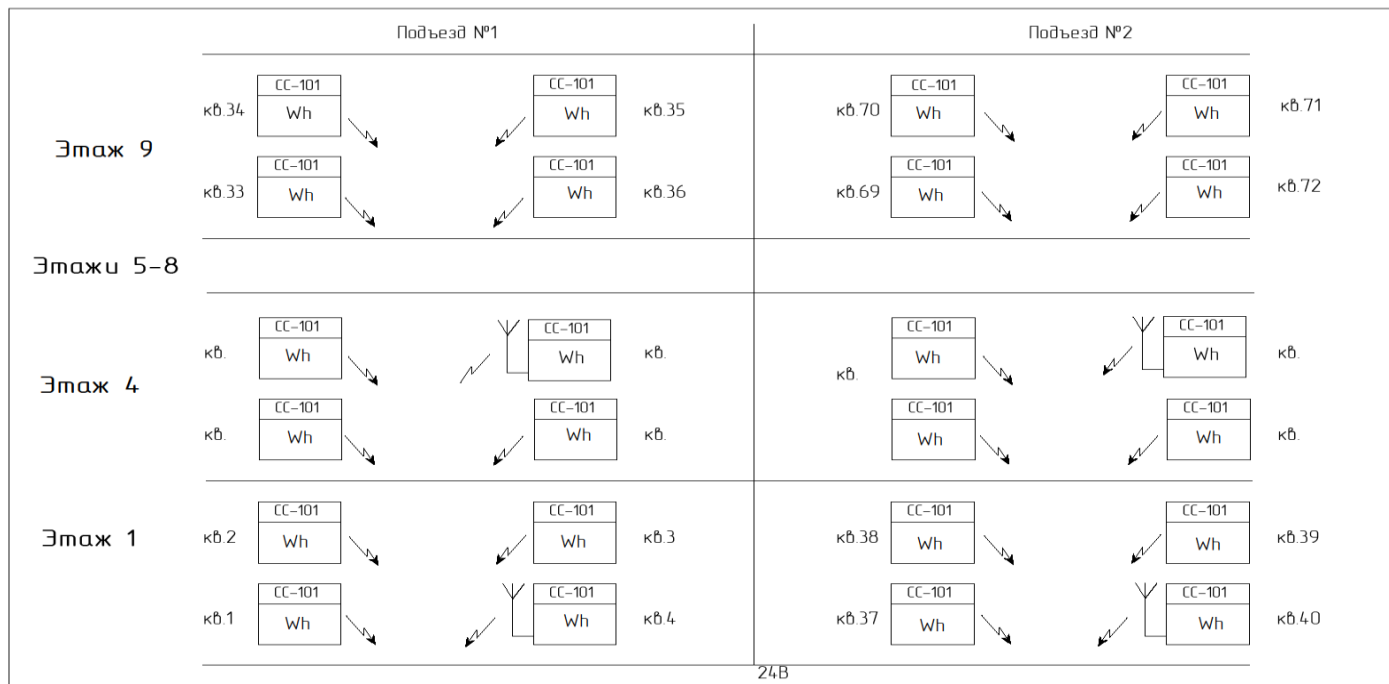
Подъезд №1

Подъезд №2

Этаж 9

кв.34 СС-101 Wh

СС-101 Wh кв.35

кв.70 СС-101 Wh

СС-101 Wh кв.71

кв.33 СС-101 Wh

СС-101 Wh кв.36

кв.69 СС-101 Wh

СС-101 Wh кв.72

Этажи 5-8

Этаж 4

кв. СС-101 Wh

СС-101 Wh кв.

кв. СС-101 Wh

СС-101 Wh кв.

кв. СС-101 Wh

СС-101 Wh кв.

СС-101 Wh

СС-101 Wh кв.

Этаж 1

кв.2 СС-101 Wh

СС-101 Wh кв.3

кв.38 СС-101 Wh

СС-101 Wh кв.39

кв.1 СС-101 Wh

СС-101 Wh кв.4

кв.37 СС-101 Wh

СС-101 Wh кв.40

24В